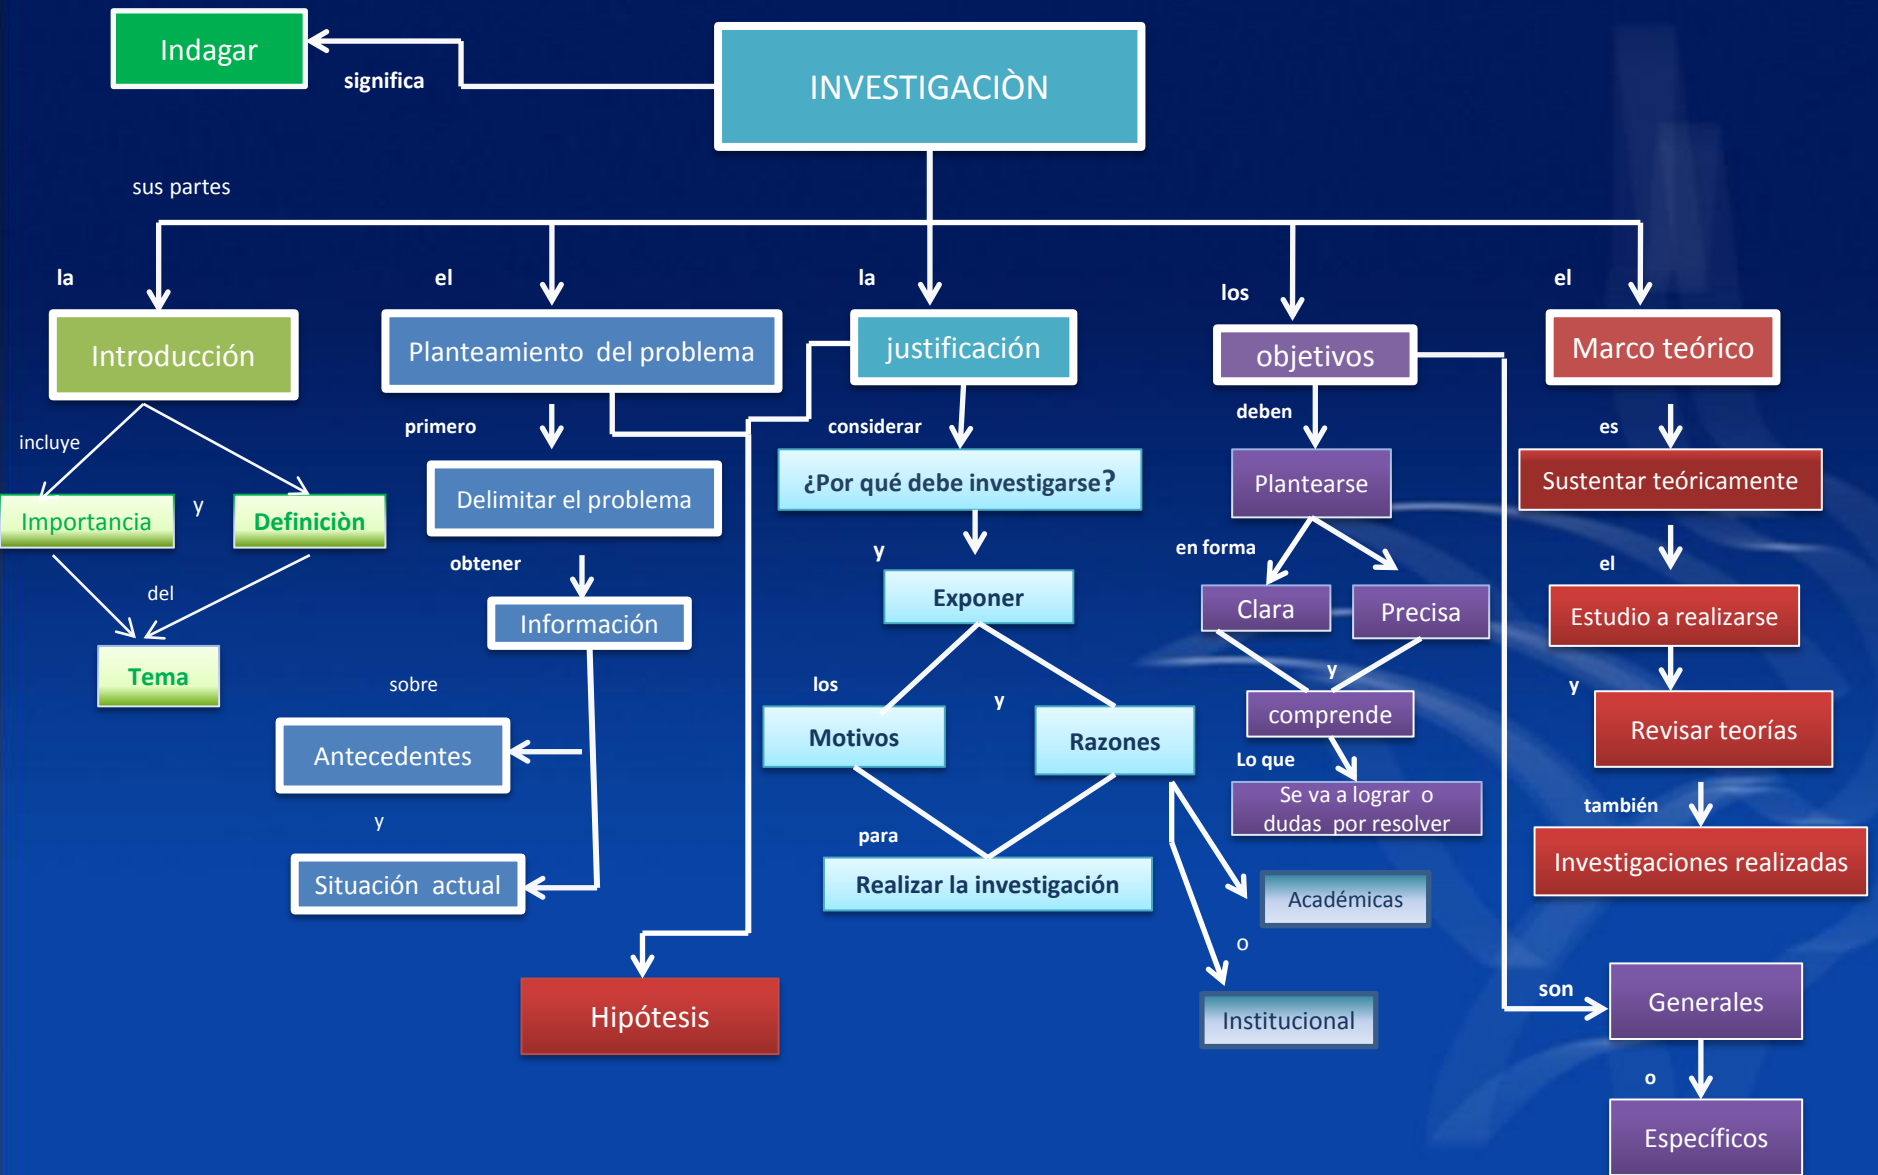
Indagar

significa

INVESTIGACIÒN

sus partes

la

Introducción

incluye

Importancia

y

Definiciòn

del

Tema

el

Planteamiento del problema

primero

Delimitar el problema

obtener

Información

sobre

Antecedentes

y

Situación actual

Hipótesis

la

justificación

considerar

¿Por qué debe investigarse?

y

Exponer

los

Motivos

y

Razones

para

Realizar la investigación

Académicas

o

Institucional

los

objetivos

deben

Plantearse

en forma

Clara

Precisa

y

comprende

Lo que

Se va a lograr o dudas por resolver

son

Generales

o

Específicos

el

Marco teórico

es

Sustentar teóricamente

el

Estudio a realizarse

y

Revisar teorías

también

Investigaciones realizadas